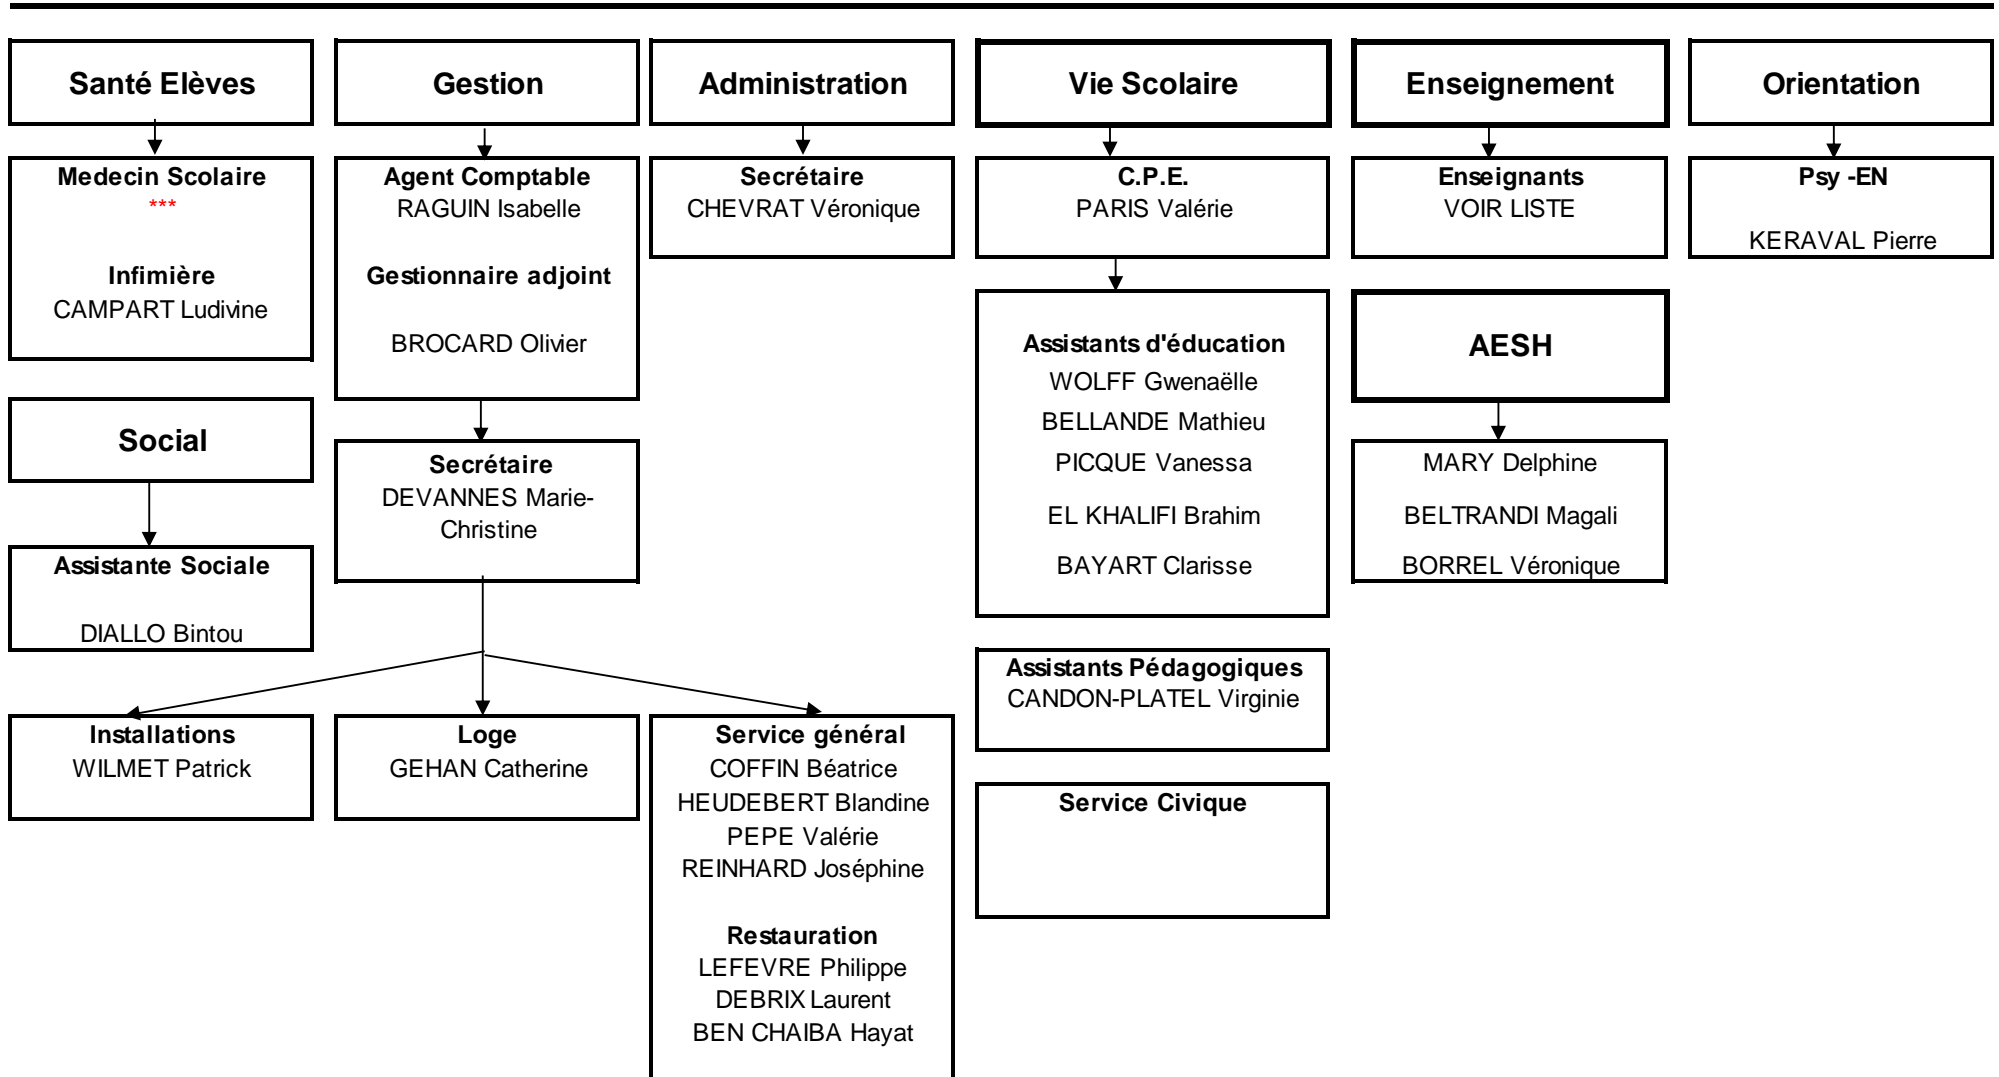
Santé Elèves

Medecin Scolaire
***

Infimière
CAMPART Ludivine

Social

Assistante Sociale

DIALLO Bintou

Gestion

Agent Comptable
RAGUIN Isabelle

Gestionnaire adjoint

BROCARD Olivier

Secrétaire
DEVANNES Marie-Christine

Installations
WILMET Patrick

Loge
GEHAN Catherine

Service général
COFFIN Béatrice
HEUDEBERT Blandine
PEPE Valérie
REINHARD Joséphine

Restauration
LEFEVRE Philippe
DEBRIX Laurent
BEN CHAIBA Hayat

Administration

Secrétaire
CHEVRAT Véronique

Vie Scolaire

C.P.E.
PARIS Valérie

Assistants d'éducation
WOLFF Gwenaëlle
BELLANDE Mathieu
PICQUE Vanessa
EL KHALIFI Brahim
BAYART Clarisse

Assistants Pédagogiques
CANDON-PLATEL Virginie

Service Civique

Enseignement

Enseignants
VOIR LISTE

AESH

MARY Delphine
BELTRANDI Magali
BORREL Véronique

Orientation

Psy -EN

KERAVAL Pierre